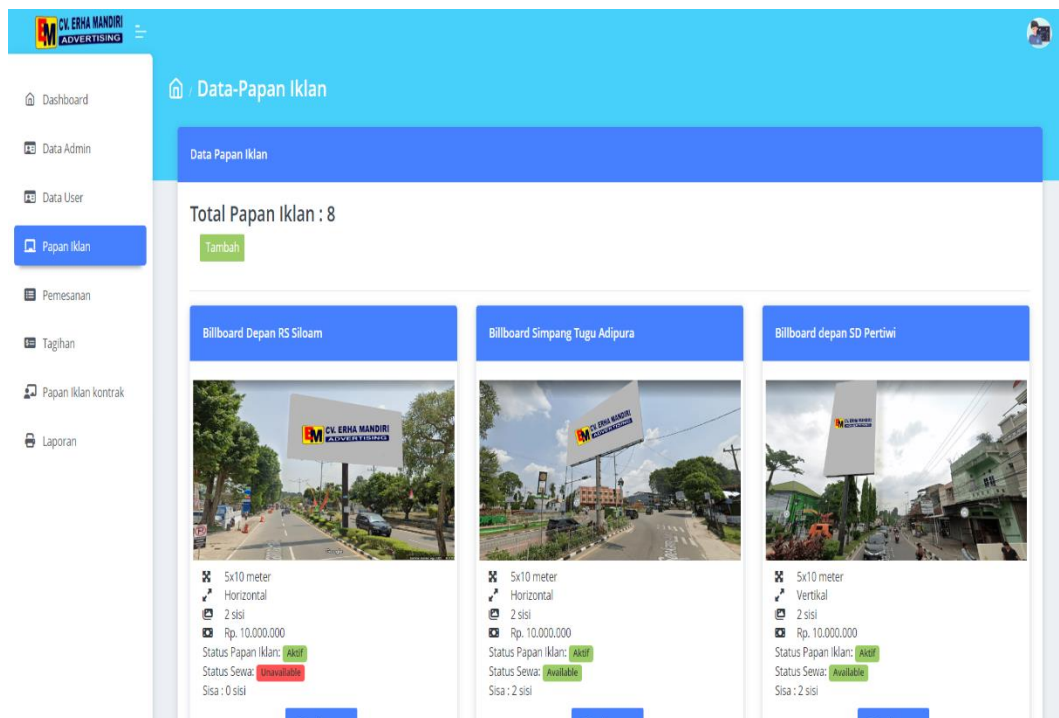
EM CV. ERHA MANDIRI ADVERTISING

Dashboard

Data Admin

Data User

Papan Iklan

Pemesanan

Tagihan

Papan Iklan kontrak

Laporan

/ Data-Papan Iklan

Data Papan Iklan

Total Papan Iklan : 8

Tambah

Billboard Depan RS Siloam

EM CV. ERHA MANDIRI ADVERTISING

5x10 meter
Horizontal
2 sisi
Rp. 10.000.000
Status Papan Iklan: Aktif
Status Sewa: Unavailable
Sisa : 0 sisi

Billboard Simpang Tugu Adipura

EM CV. ERHA MANDIRI ADVERTISING

5x10 meter
Horizontal
2 sisi
Rp. 10.000.000
Status Papan Iklan: Aktif
Status Sewa: Available
Sisa : 2 sisi

Billboard depan SD Pertiwi

5x10 meter
Vertikal
2 sisi
Rp. 10.000.000
Status Papan Iklan: Aktif
Status Sewa: Available
Sisa : 2 sisi